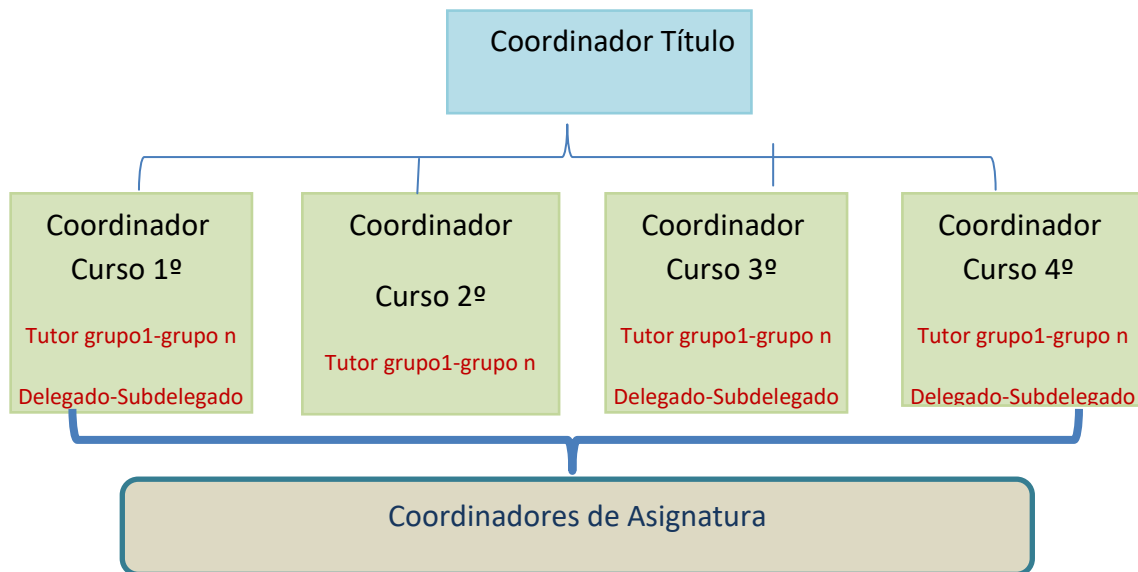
Coordinador Título

Coordinador Curso 1º
Tutor grupo1-grupo n
Delegado-Subdelegado

Coordinador Curso 2º
Tutor grupo1-grupo n

Coordinador Curso 3º
Tutor grupo1-grupo n
Delegado-Subdelegado

Coordinador Curso 4º
Tutor grupo1-grupo n
Delegado-Subdelegado

Coordinadores de Asignatura